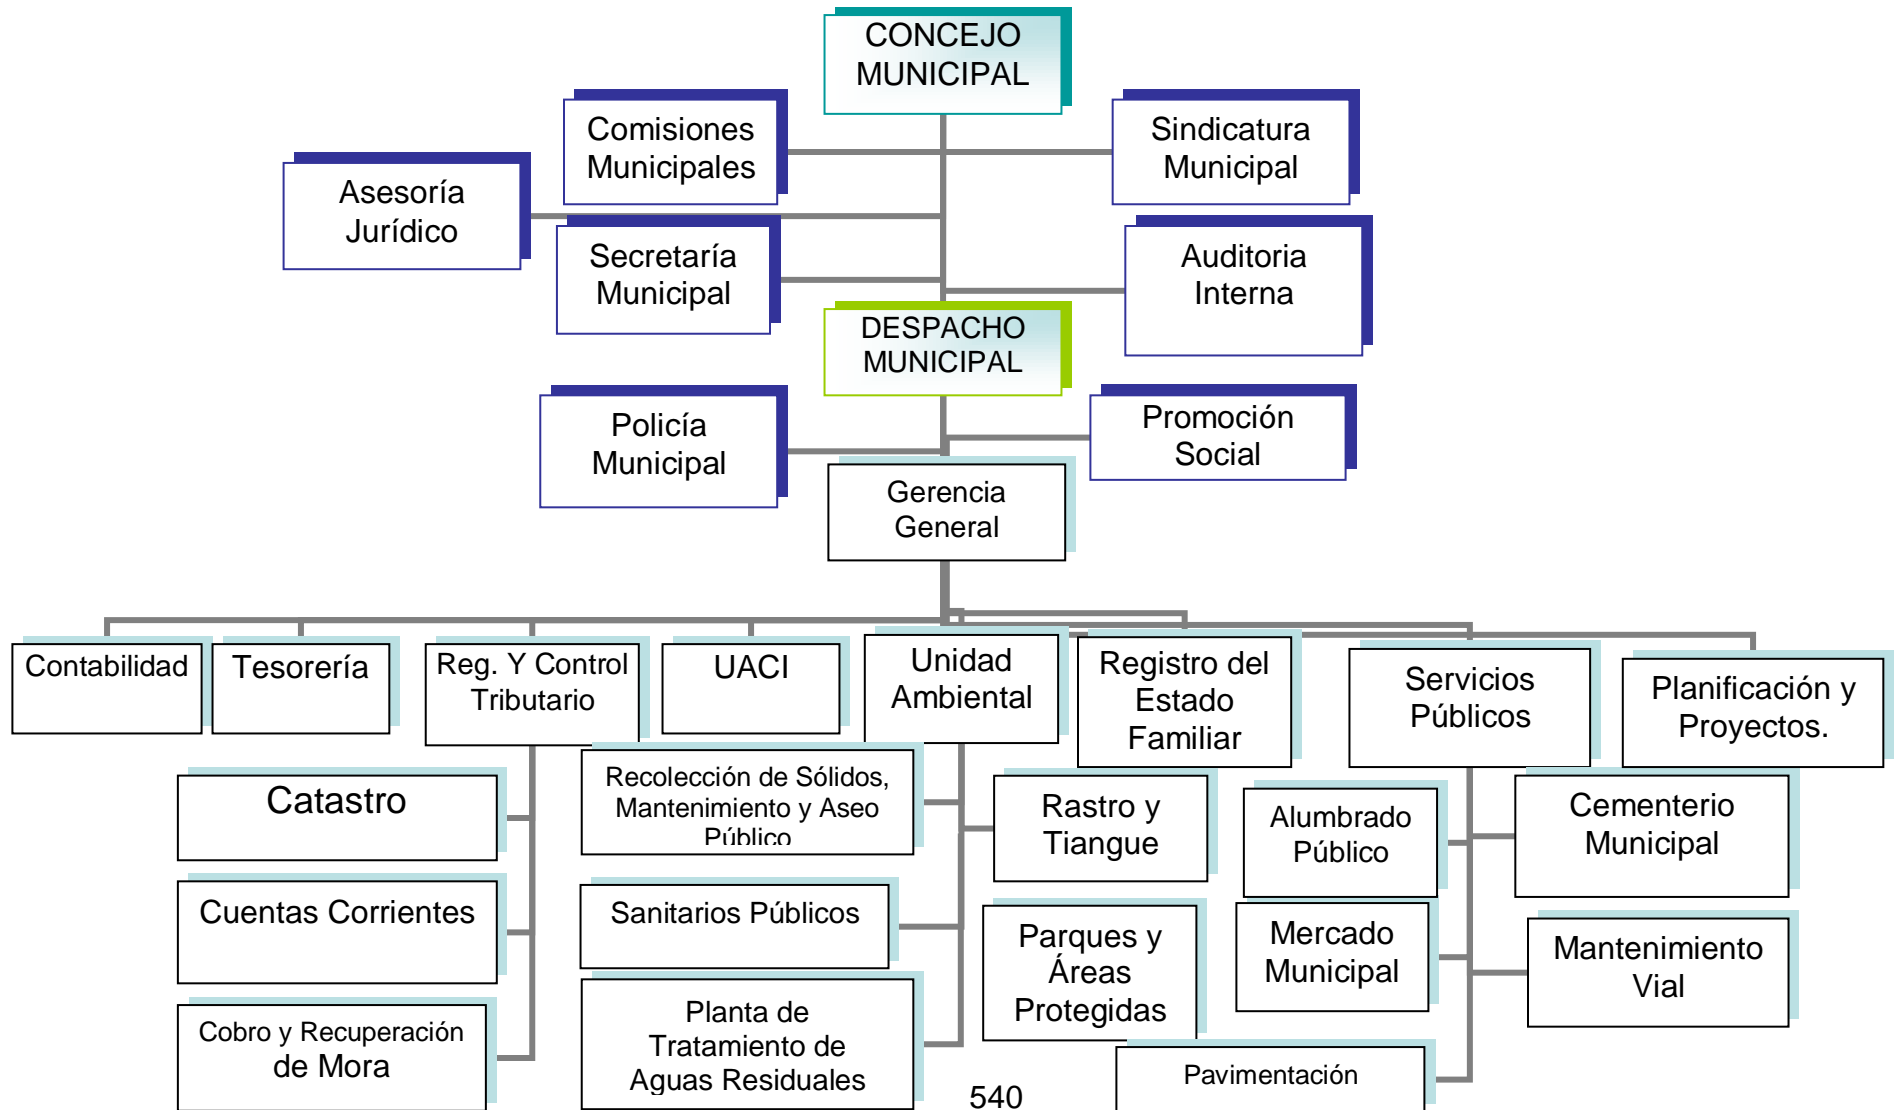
CONCEJO MUNICIPAL

Comisiones Municipales

Sindicatura Municipal

Asesoría Jurídico

Secretaría Municipal

Auditoria Interna

DESPACHO MUNICIPAL

Policía Municipal

Promoción Social

Gerencia General

Contabilidad

Tesorería

Reg. Y Control Tributario

UACI

Unidad Ambiental

Registro del Estado Familiar

Servicios Públicos

Planificación y Proyectos.

Catastro

Recolección de Sólidos, Mantenimiento y Aseo Público

Rastro y Tiangue

Alumbrado Público

Cementerio Municipal

Cuentas Corrientes

Sanitarios Públicos

Parques y Áreas Protegidas

Mercado Municipal

Mantenimiento Vial

Cobro y Recuperación de Mora

Planta de Tratamiento de Aguas Residuales

Pavimentación

540